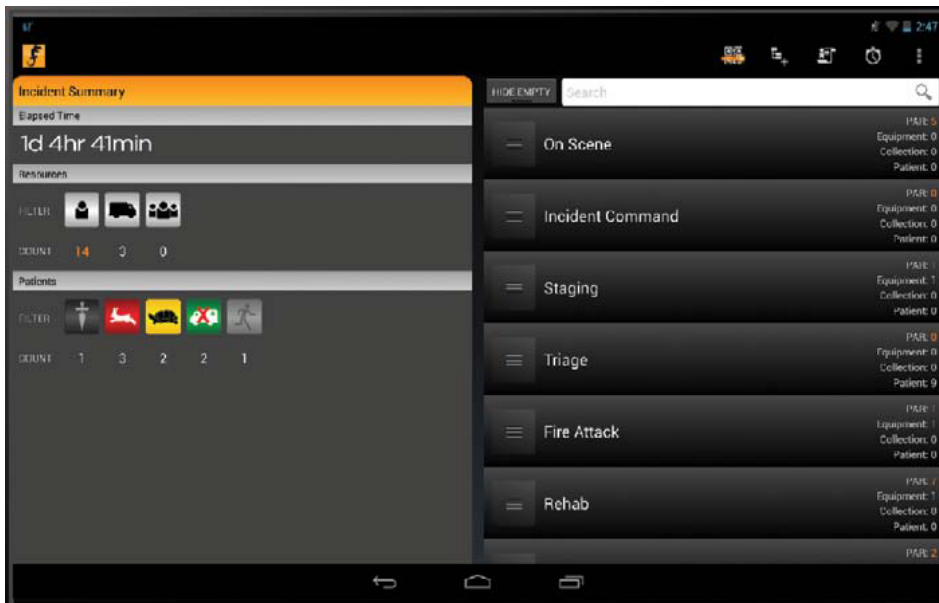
2:47

Incident Summary

Elapsed Time

1d 4hr 41min

Resources

FILTER

COUNT 14 3 0

Patients

FILTER

COUNT 1 3 2 2 1

HIDE EMPTY

Search

On Scene
PAR: 5
Equipment: 0
Collection: 0
Patient: 0

Incident Command
PAR: 0
Equipment: 0
Collection: 0
Patient: 0

Staging
PAR: 1
Equipment: 1
Collection: 0
Patient: 0

Triage
PAR: 0
Equipment: 0
Collection: 0
Patient: 9

Fire Attack
PAR: 1
Equipment: 1
Collection: 0
Patient: 0

Rehab
PAR: 7
Equipment: 1
Collection: 0
Patient: 0

PAR: 2